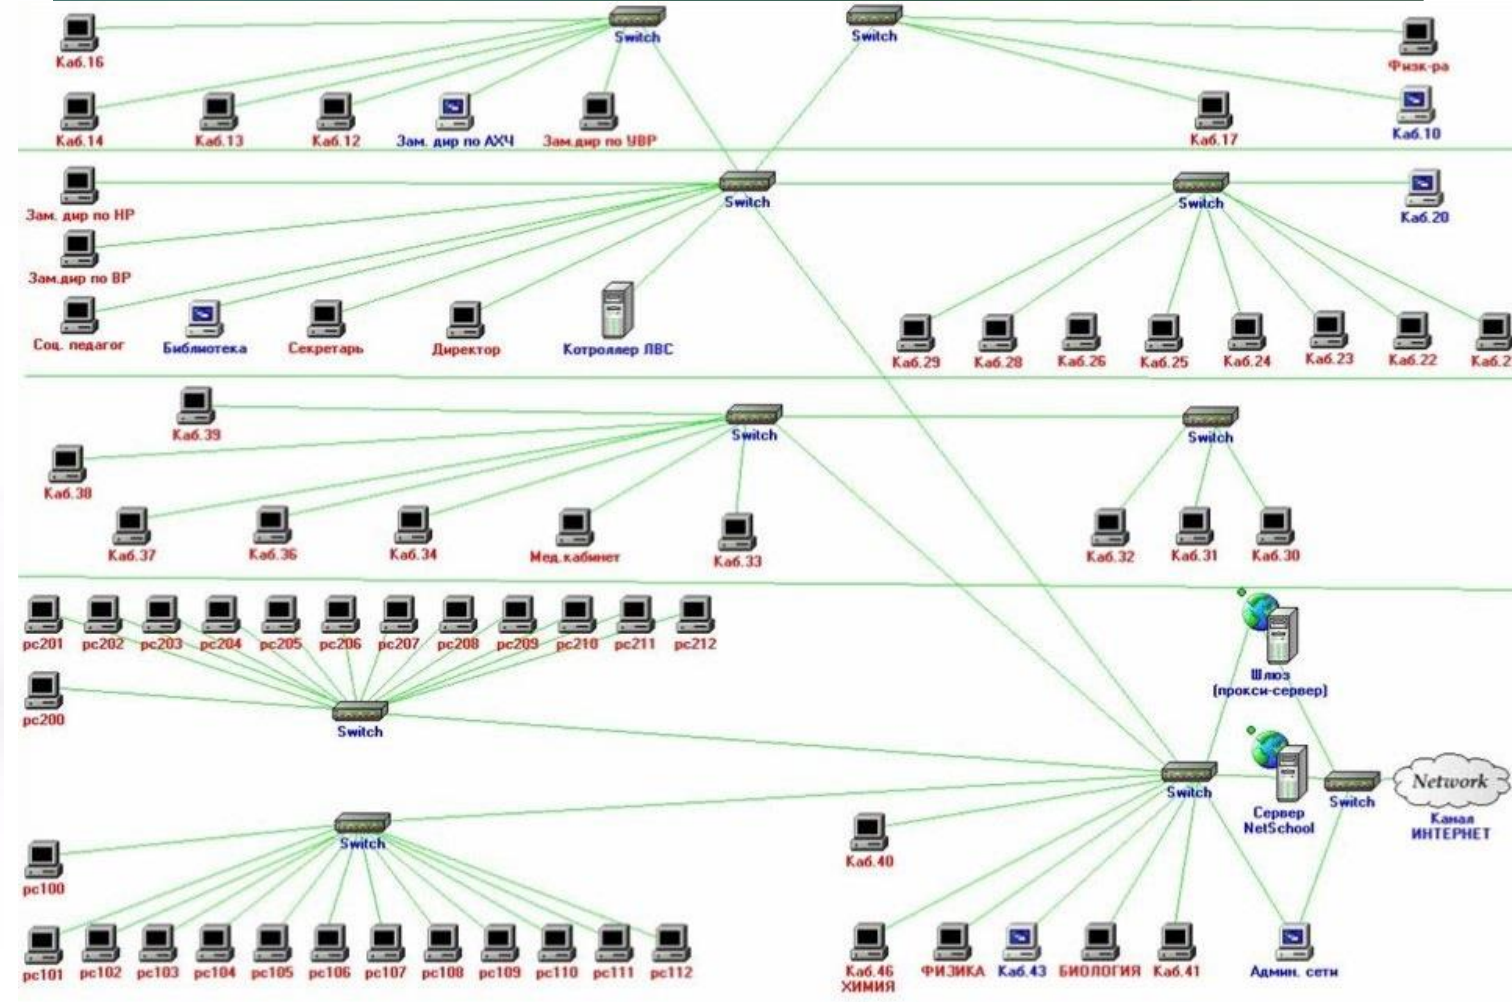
Switch
Switch
Каб.16
Физк-ра
Каб.14
Каб.13
Каб.12
Зам. дир по АХЧ
Зам.дир по УВР
Каб.17
Каб.10
Switch
Switch
Зам. дир по НР
Каб.20
Зам.дир по ВР
Соц. педагог
Библиотека
Секретарь
Директор
Котроллер ЛВС
Каб.29
Каб.28
Каб.26
Каб.25
Каб.24
Каб.23
Каб.22
Каб.2
Каб.39
Switch
Switch
Каб.38
Каб.37
Каб.36
Каб.34
Мед.кабинет
Каб.33
Каб.32
Каб.31
Каб.30
pc201
pc202
pc203
pc204
pc205
pc206
pc207
pc208
pc209
pc210
pc211
pc212
Шлюз (прокси-сервер)
pc200
Switch
Switch
Сервер NetSchool
Switch
Network
Канал ИНТЕРНЕТ
Switch
Каб.40
pc100
pc101
pc102
pc103
pc104
pc105
pc106
pc107
pc108
pc109
pc110
pc111
pc112
Каб.46 ХИМИЯ
ФИЗИКА
Каб.43
БИОЛОГИЯ
Каб.41
Админ. сети